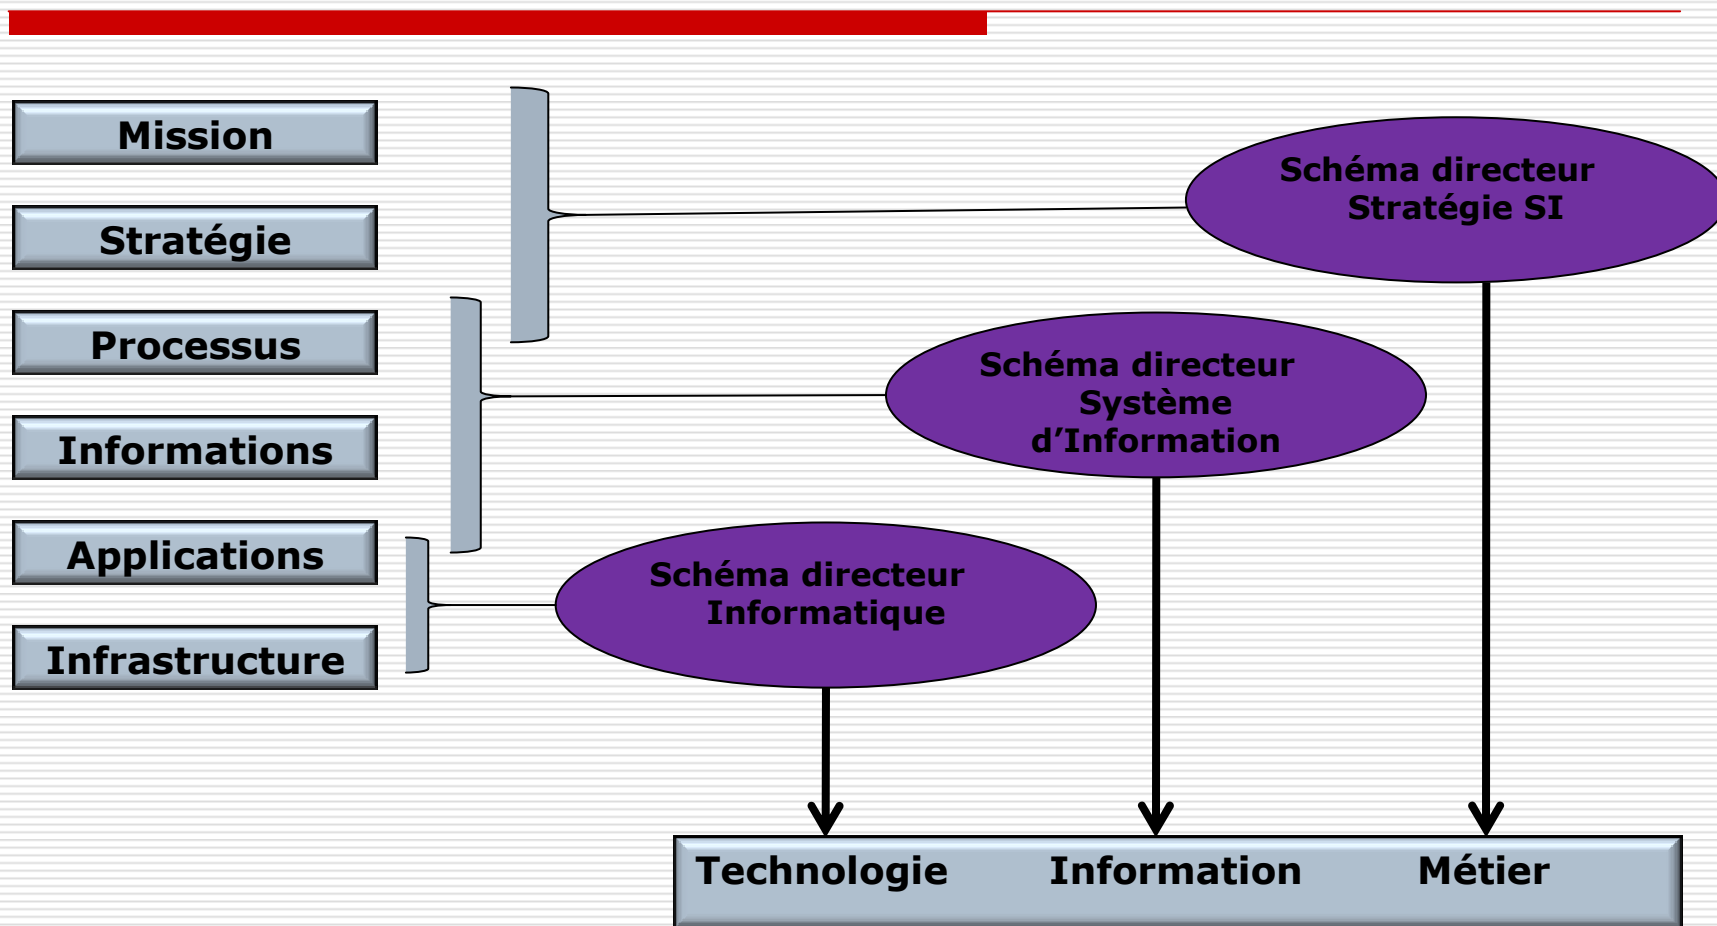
Mission

Stratégie

Processus

Informations

Applications

Infrastructure

Schéma directeur Stratégie SI

Schéma directeur Système d'Information

Schéma directeur Informatique

Technologie Information Métier